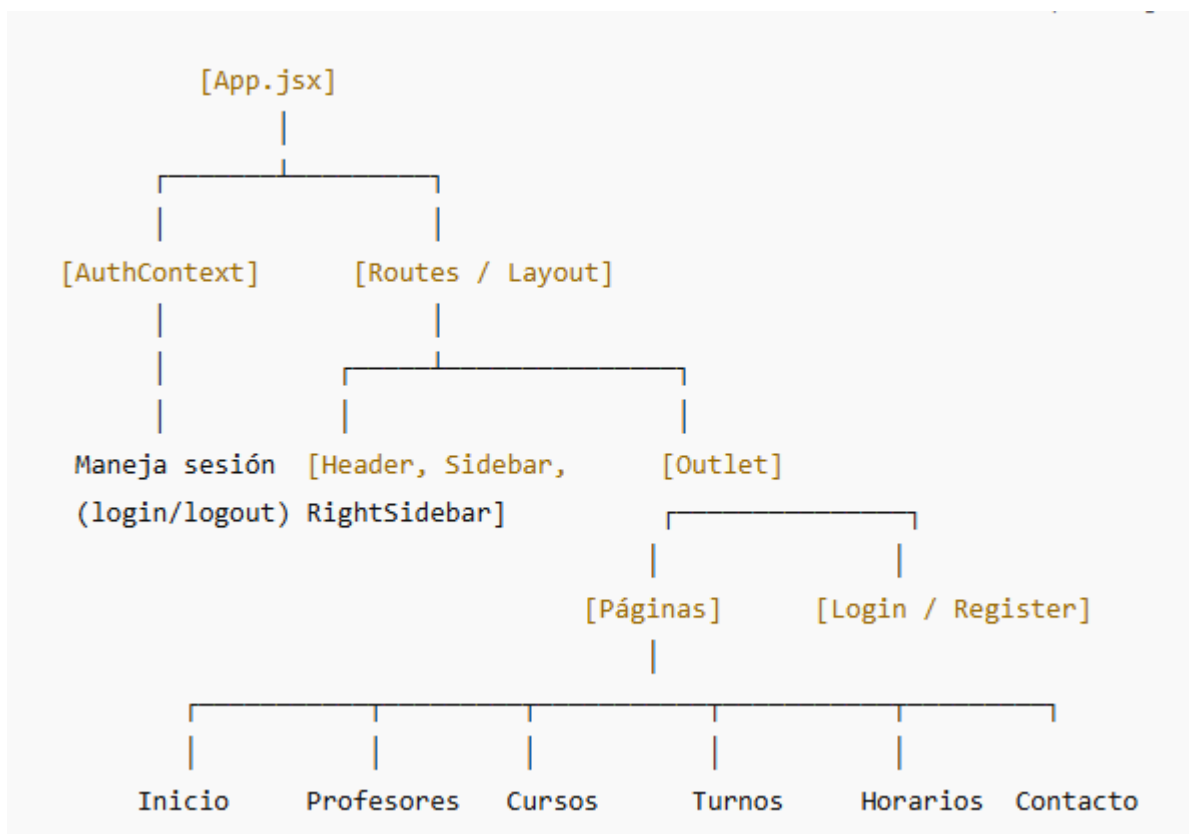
[App.jsx]

[AuthContext]

Maneja sesión (login/logout)

[Routes / Layout]

[Header, Sidebar, RightSidebar]

[Outlet]

[Páginas]

[Login / Register]

Inicio

Profesores

Cursos

Turnos

Horarios

Contacto